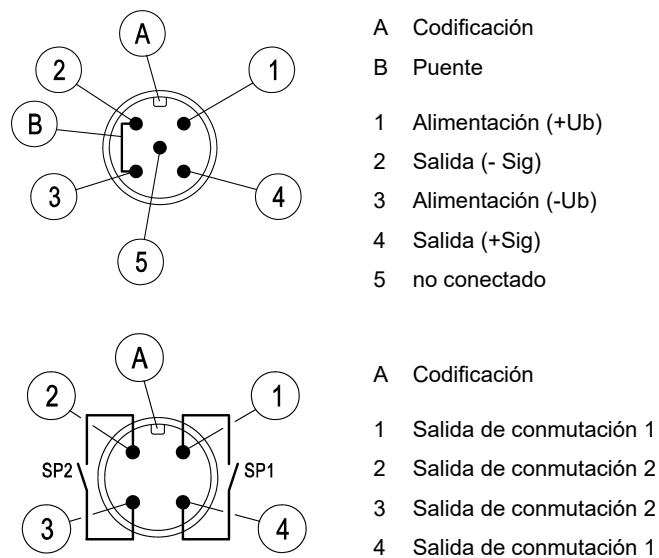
A
2
1
B
3
4
5

A Codificación
B Puente
1 Alimentación (+Ub)
2 Salida (- Sig)
3 Alimentación (-Ub)
4 Salida (+Sig)
5 no conectado

A
2
1
SP2
SP1
3
4

A Codificación
1 Salida de conmutación 1
2 Salida de conmutación 2
3 Salida de conmutación 2
4 Salida de conmutación 1